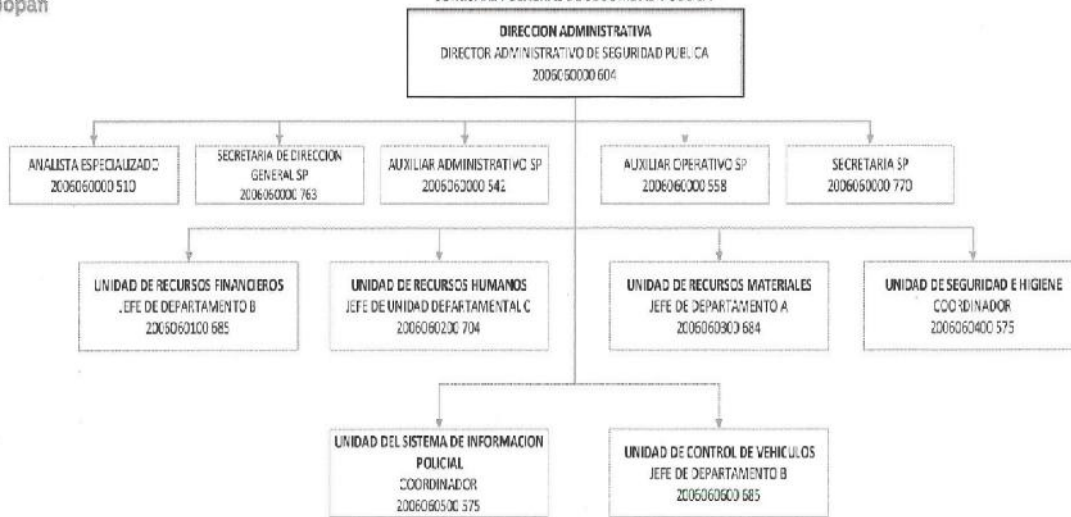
iopan

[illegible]

DIRECCION ADMINISTRATIVA
DIRECTOR ADMINISTRATIVO DE SEGURIDAD PUBLICA
2006060000 604

ANALISTA ESPECIALIZADO
2006060000 510

SECRETARIA DE DIRECCION GENERAL SP
2006060000 763

AUXILIAR ADMINISTRATIVO SP
2006060000 542

AUXILIAR OPERATIVO SP
2006060000 558

SECRETARIA SP
2006060000 770

UNIDAD DE RECURSOS FINANCIEROS
JEFE DE DEPARTAMENTO B
2006060100 685

UNIDAD DE RECURSOS HUMANOS
JEFE DE UNIDAD DEPARTAMENTAL C
2006060200 704

UNIDAD DE RECURSOS MATERIALES
JEFE DE DEPARTAMENTO A
2006060300 684

UNIDAD DE SEGURIDAD E HIGIENE
COORDINADOR
2006060400 575

UNIDAD DEL SISTEMA DE INFORMACION POLICIAL
COORDINADOR
2006060500 575

UNIDAD DE CONTROL DE VEHICULOS
JEFE DE DEPARTAMENTO B
2006060600 685